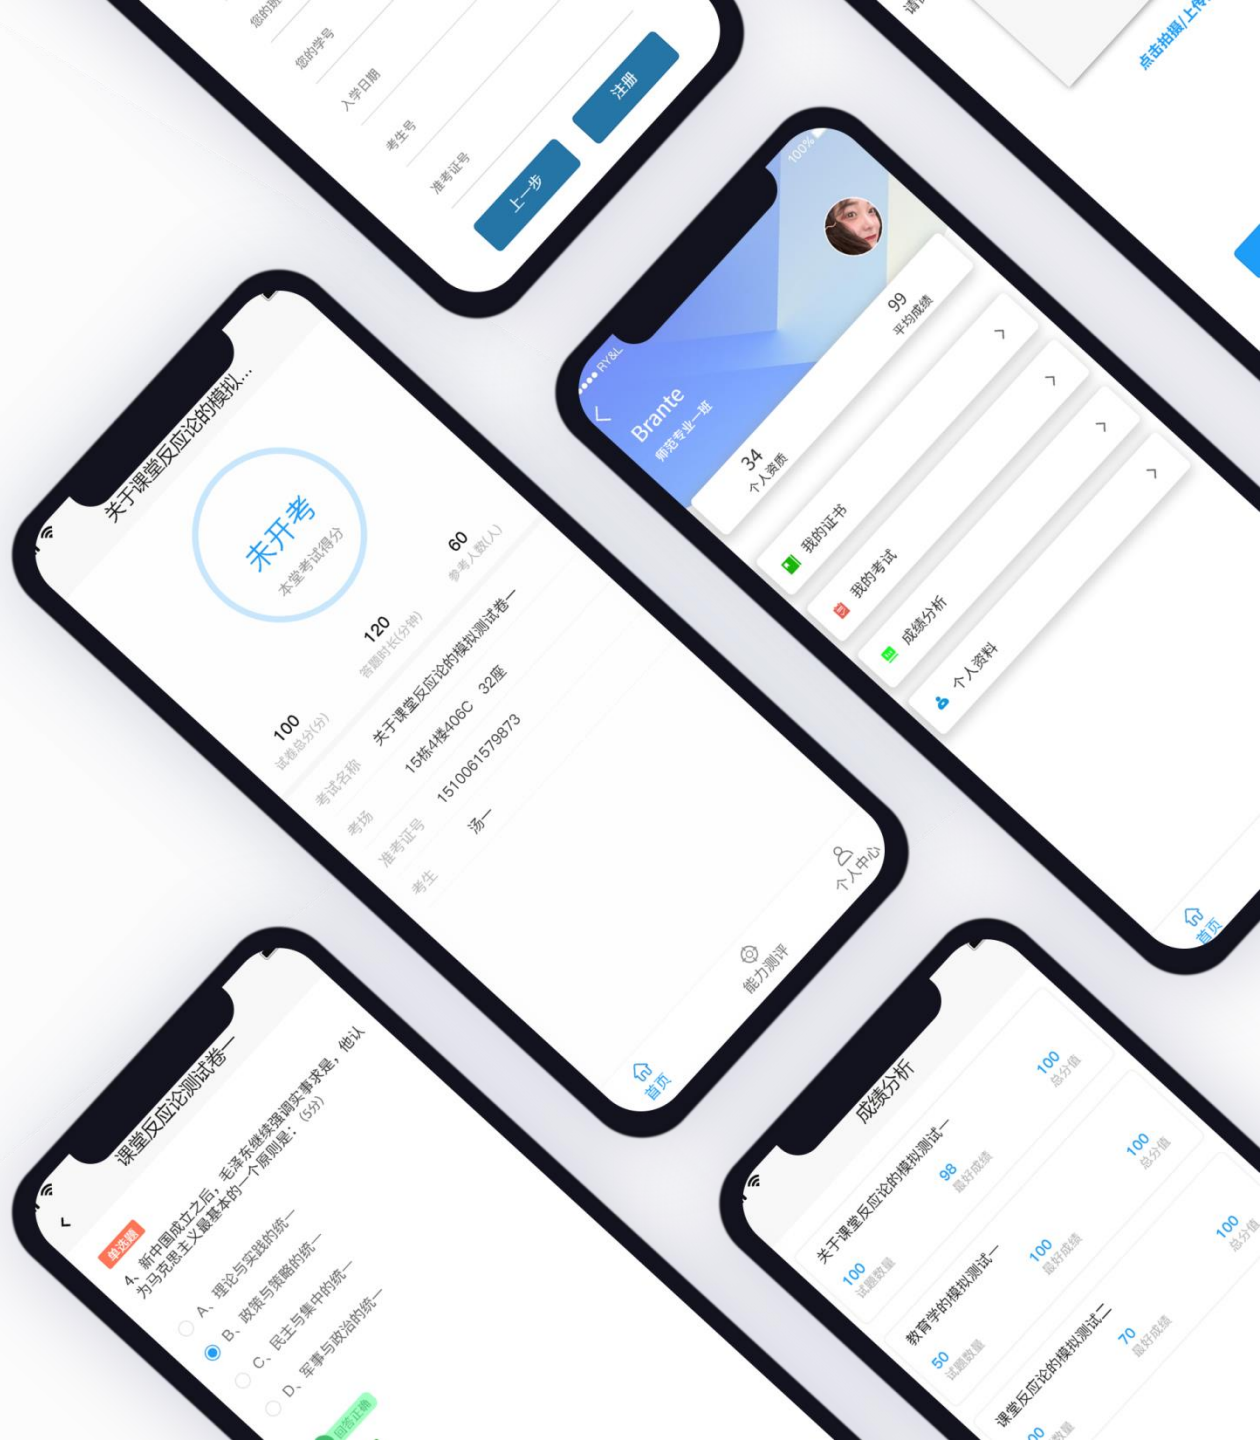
您的学号
入学日期
考生号
准考证号
上一步
注册

点击拍摄/上传

100%
RY&L
Brante
师范专业一班
34
个人资质
99
平均成绩
我的证书
我的考试
成绩分析
个人资料
首页

关于课堂反应论的模拟...
未开考
本堂考试得分
100
试卷总分(分)
120
答题时长(分钟)
60
参考人数(人)
考试名称 关于课堂反应论的模拟测试卷一
考场 15栋4楼406C 32座
准考证号 1510061579873
考生 汤一
首页
能力测评
个人中心

课堂反应论测试卷一
单选题
4、新中国成立之后，毛泽东继续强调实事求是，他认为马克思主义最基本的一个原则是：(5分)
A、理论与实践的统一
B、政策与策略的统一
C、民主与集中的统一
D、军事与政治的统一
回答正确

成绩分析
关于课堂反应论的模拟测试一
100 试题数量
98 最好成绩
100 总分值
教育学的模拟测试一
50 试题数量
100 最好成绩
100 总分值
课堂反应论的模拟测试二
70 最好成绩
100 总分值